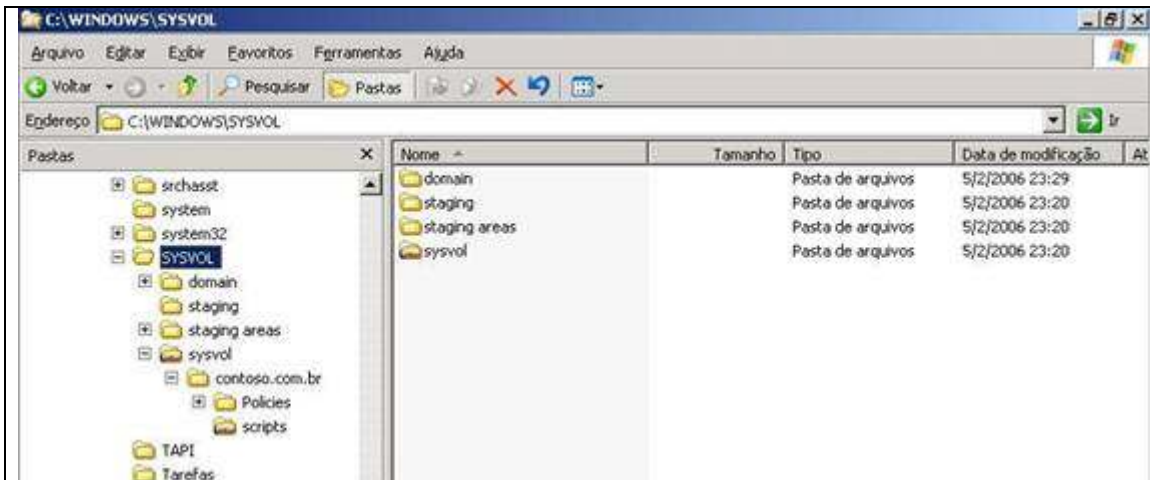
C:\WINDOWS\SYSVOL

Arquivo Editar Exibir Favoritos Ferramentas Ajuda

Voltar Pesquisar Pastas

Endereço C:\WINDOWS\SYSVOL Ir

Pastas

srchasst
system
system32
SYSVOL
domain
staging
staging areas
sysvol
contoso.com.br
Policies
scripts
TAPI
Tarefas

| Nome | Tamanho | Tipo | Data de modificação | At |
|---|---|---|---|---|
| domain | | Pasta de arquivos | 5/2/2006 23:29 | |
| staging | | Pasta de arquivos | 5/2/2006 23:20 | |
| staging areas | | Pasta de arquivos | 5/2/2006 23:20 | |
| sysvol | | Pasta de arquivos | 5/2/2006 23:20 | |